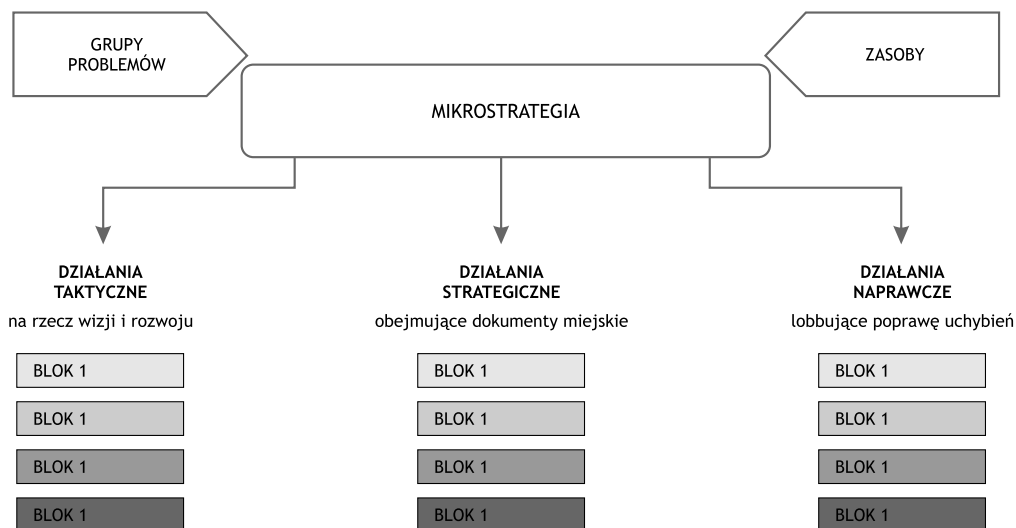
GRUPY PROBLEMÓW

ZASOBY

MIKROSTRATEGIA

DZIAŁANIA TAKTYCZNE
na rzecz wizji i rozwoju

BLOK 1
BLOK 1
BLOK 1
BLOK 1

DZIAŁANIA STRATEGICZNE
obejmujące dokumenty miejskie

BLOK 1
BLOK 1
BLOK 1
BLOK 1

DZIAŁANIA NAPRAWCZE
lobbujące poprawę uchybień

BLOK 1
BLOK 1
BLOK 1
BLOK 1